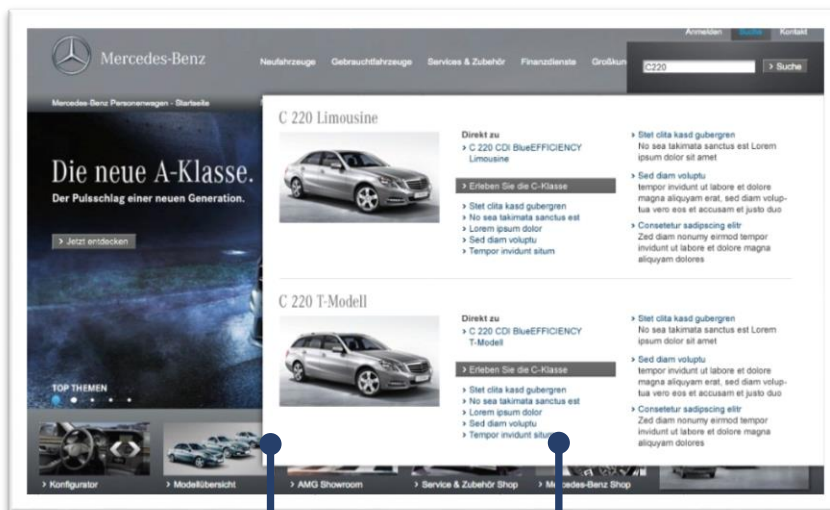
Anmelden Suche Kontakt

Mercedes-Benz

Neufahrzeuge Gebrauchtfahrzeuge Services & Zubehör Finanzdienste Großkun

C220 › Suche

Mercedes-Benz Personenwagen - Startseite

Die neue A-Klasse.
Der Pulsschlag einer neuen Generation.

› Jetzt entdecken

TOP THEMEN

C 220 Limousine

Direkt zu
› C 220 CDI BlueEFFICIENCY Limousine

› Erleben Sie die C-Klasse

› Stet clita kasd gubergren
› No sea takimata sanctus est
› Lorem ipsum dolor
› Sed diam voluptu
› Tempor invidunt situm

› Stet clita kasd gubergren
No sea takimata sanctus est Lorem ipsum dolor sit amet

› Sed diam voluptu
tempor invidunt ut labore et dolore magna aliquyam erat, sed diam voluptua vero eos et accusam et justo duo

› Consetetur sadipscing elitr
Zed diam nonumy eirmod tempor invidunt ut labore et dolore magna aliquyam dolores

C 220 T-Modell

Direkt zu
› C 220 CDI BlueEFFICIENCY T-Modell

› Erleben Sie die C-Klasse

› Stet clita kasd gubergren
› No sea takimata sanctus est
› Lorem ipsum dolor
› Sed diam voluptu
› Tempor invidunt situm

› Stet clita kasd gubergren
No sea takimata sanctus est Lorem ipsum dolor sit amet

› Sed diam voluptu
tempor invidunt ut labore et dolore magna aliquyam erat, sed diam voluptua vero eos et accusam et justo duo

› Consetetur sadipscing elitr
Zed diam nonumy eirmod tempor invidunt ut labore et dolore magna aliquyam dolores

› Konfigurator › Modellübersicht › AMG Showroom › Service & Zubehör Shop › Mercedes-Benz Shop